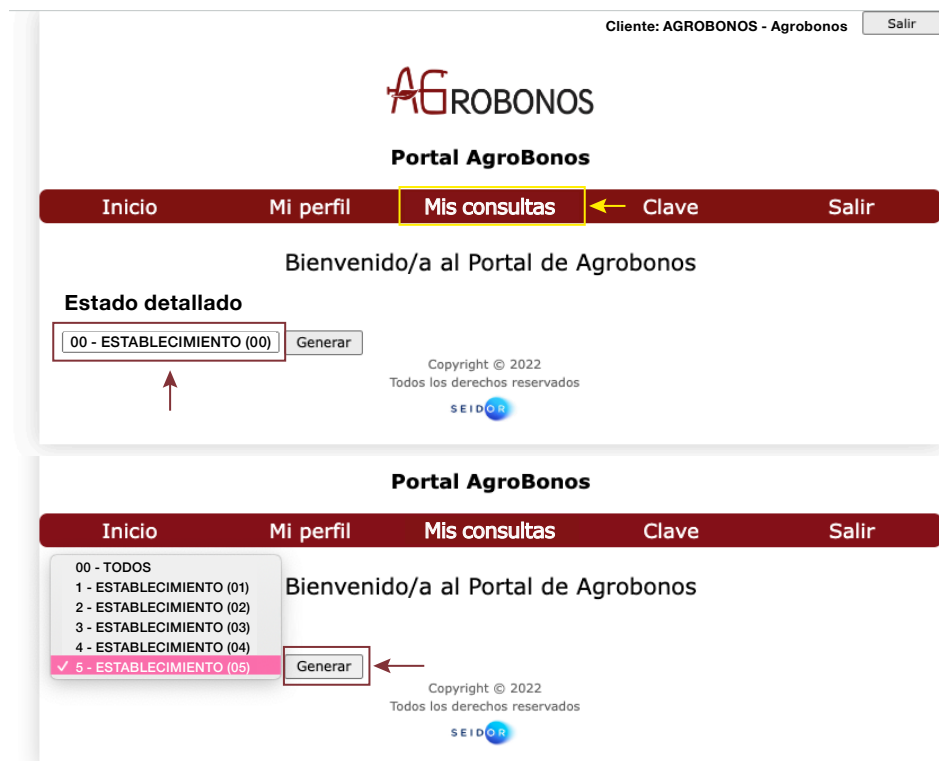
Cliente: AGROBONOS - Agrobonos

Salir

AGROBONOS

Portal AgroBonos

Inicio Mi perfil Mis consultas Clave Salir

Bienvenido/a al Portal de Agrobonos

Estado detallado

00 - ESTABLECIMIENTO (00)

Generar

Copyright © 2022
Todos los derechos reservados

SEIDOR

Portal AgroBonos

Inicio Mi perfil Mis consultas Clave Salir

00 - TODOS
1 - ESTABLECIMIENTO (01)
2 - ESTABLECIMIENTO (02)
3 - ESTABLECIMIENTO (03)
4 - ESTABLECIMIENTO (04)
✓ 5 - ESTABLECIMIENTO (05)

Bienvenido/a al Portal de Agrobonos

Generar

Copyright © 2022
Todos los derechos reservados

SEIDOR